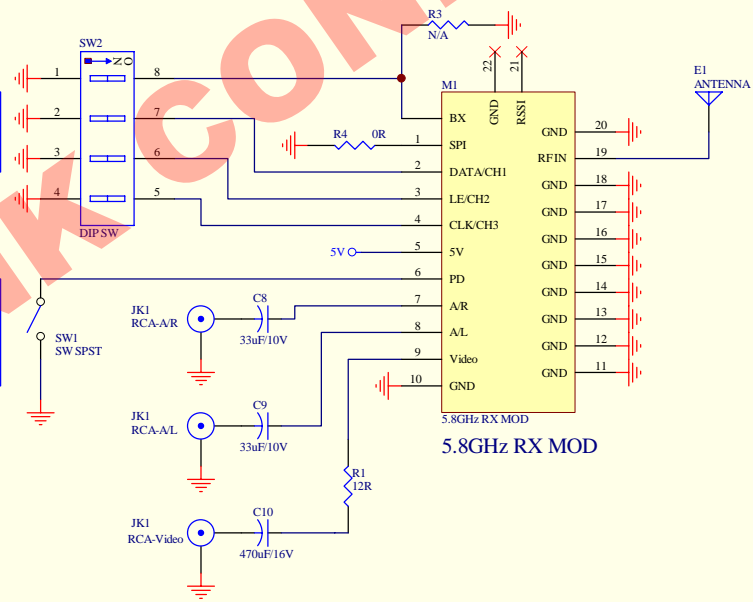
R3
N/A

SW2
ON

1 8
2 7
3 6
4 5

DIP SW

22 21
GND RSSI

M1
BX
R4 0R
1 SPI
2 DATA/CH1
3 LE/CH2
4 CLK/CH3
5V 5 5V
6 PD
7 A/R
8 A/L
9 Video
10 GND

GND 20
RFIN 19
GND 18
GND 17
GND 16
GND 15
GND 14
GND 13
GND 12
GND 11

E1
ANTENNA

SW1
SW SPST

JK1
RCA-A/R
C8
33uF/10V

JK1
RCA-A/L
C9
33uF/10V

R1
12R

JK1
RCA-Video
C10
470uF/16V

5.8GHz RX MOD

5.8GHz RX MOD